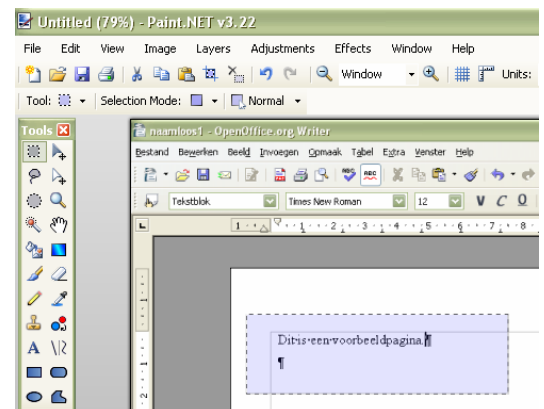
Untitled (79%) - Paint.NET v3.22

File Edit View Image Layers Adjustments Effects Window Help

Window Units:

Tool: Selection Mode: Normal

Tools

naamloos1 - OpenOffice.org Writer

Bestand Bewerken Beeld Invoegen Opmaak Tabel Extra Venster Help

Tekstblok Times New Roman 12 V C O

1 2 3 4 5 6 7 8

Dit·is·een·voorbeeldpagina.¶

¶